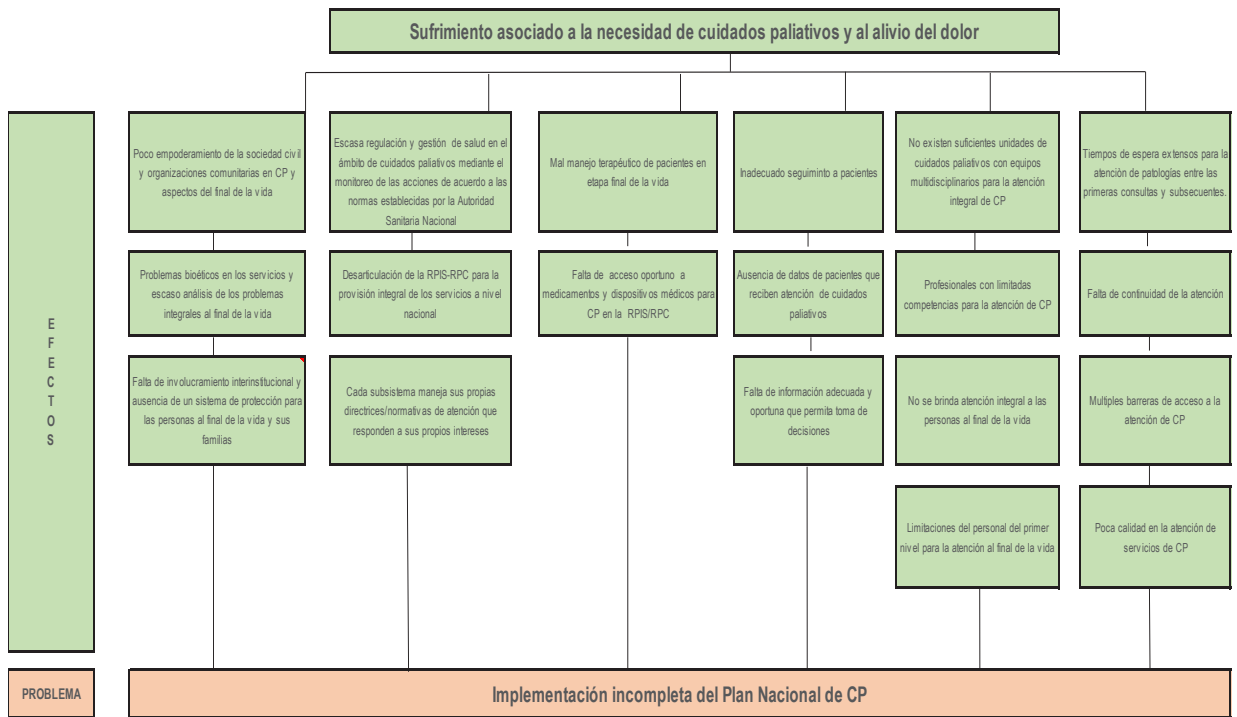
Sufrimiento asociado a la necesidad de cuidados paliativos y al alivio del dolor

EFECTOS

Poco empoderamiento de la sociedad civil y organizaciones comunitarias en CP y aspectos del final de la vida

Problemas bioéticos en los servicios y escaso análisis de los problemas integrales al final de la vida

Falta de involucramiento interinstitucional y ausencia de un sistema de protección para las personas al final de la vida y sus familias

Escasa regulación y gestión de salud en el ámbito de cuidados paliativos mediante el monitoreo de las acciones de acuerdo a las normas establecidas por la Autoridad Sanitaria Nacional

Desarticulación de la RPIS-RPC para la provisión integral de los servicios a nivel nacional

Cada subsistema maneja sus propias directrices/normativas de atención que responden a sus propios intereses

Mal manejo terapéutico de pacientes en etapa final de la vida

Falta de acceso oportuno a medicamentos y dispositivos médicos para CP en la RPIS/RPC

Inadecuado seguimiento a pacientes

Ausencia de datos de pacientes que reciben atención de cuidados paliativos

Falta de información adecuada y oportuna que permita toma de decisiones

No existen suficientes unidades de cuidados paliativos con equipos multidisciplinarios para la atención integral de CP

Profesionales con limitadas competencias para la atención de CP

No se brinda atención integral a las personas al final de la vida

Limitaciones del personal del primer nivel para la atención al final de la vida

Tiempos de espera extensos para la atención de patologías entre las primeras consultas y subsecuentes.

Falta de continuidad de la atención

Multiples barreras de acceso a la atención de CP

Poca calidad en la atención de servicios de CP

PROBLEMA

Implementación incompleta del Plan Nacional de CP